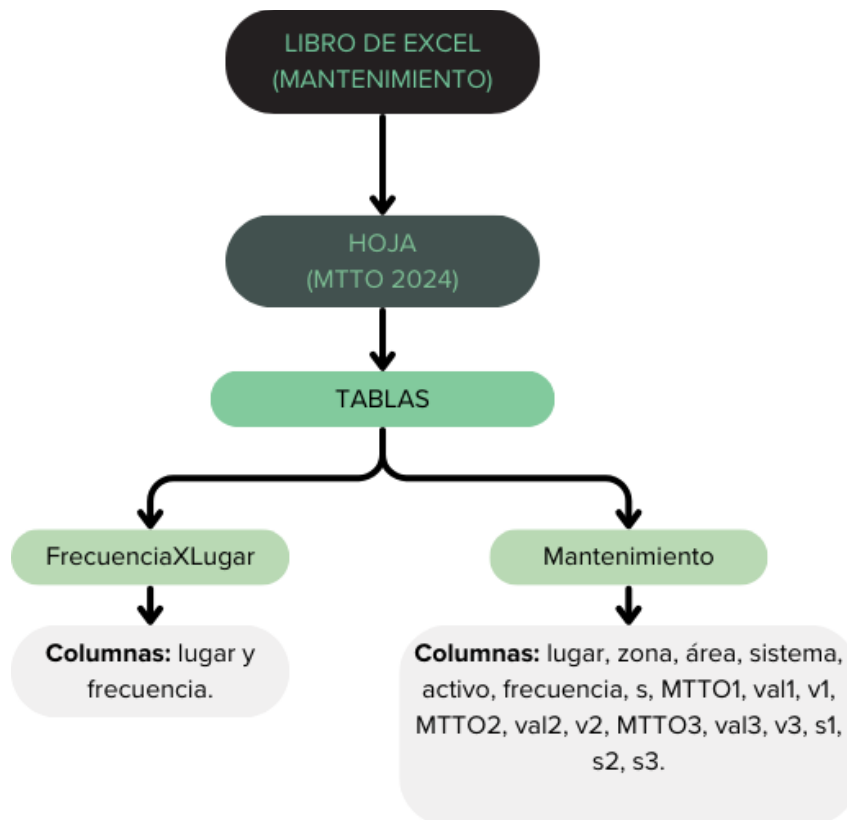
LIBRO DE EXCEL
(MANTENIMIENTO)

HOJA
(MTTO 2024)

TABLAS

FrecuenciaXLugar

Mantenimiento

**Columnas:** lugar y frecuencia.

**Columnas:** lugar, zona, área, sistema, activo, frecuencia, s, MTTO1, val1, v1, MTTO2, val2, v2, MTTO3, val3, v3, s1, s2, s3.